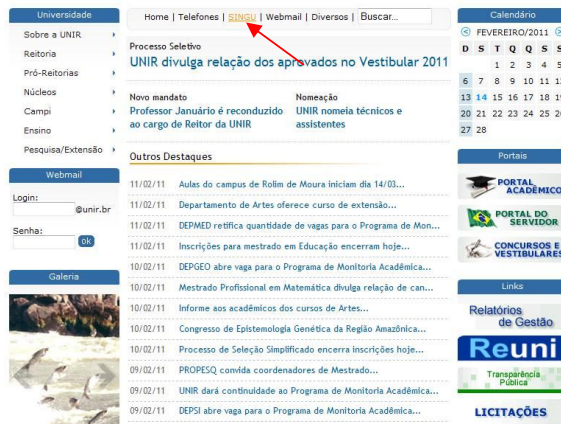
Universidade
Sobre a UNIR
Reitoria
Pró-Reitorias
Núcleos
Campi
Ensino
Pesquisa/Extensão

Webmail
Login:
@unir.br
Senha:
ok

Galeria

Home | Telefones | SINGU | Webmail | Diversos | Buscar...

Processo Seletivo
UNIR divulga relação dos aprovados no Vestibular 2011

Novo mandato
Professor Januário é reconduzido ao cargo de Reitor da UNIR

Nomeação
UNIR nomeia técnicos e assistentes

Outros Destaques

| | |
|---|---|
| 11/02/11 | Aulas do campus de Rolim de Moura iniciam dia 14/03... |
| 11/02/11 | Departamento de Artes oferece curso de extensão... |
| 11/02/11 | DEPMED retifica quantidade de vagas para o Programa de Mon... |
| 11/02/11 | Inscrições para mestrado em Educação encerram hoje... |
| 10/02/11 | DEPGEO abre vaga para o Programa de Monitoria Acadêmica... |
| 10/02/11 | Mestrado Profissional em Matemática divulga relação de can... |
| 10/02/11 | Informe aos acadêmicos dos cursos de Artes... |
| 10/02/11 | Congresso de Epistemologia Genética da Região Amazônica... |
| 10/02/11 | Processo de Seleção Simplificado encerra inscrições hoje... |
| 09/02/11 | PROPESQ convida coordenadores de Mestrado... |
| 09/02/11 | UNIR dará continuidade ao Programa de Monitoria Acadêmica... |
| 09/02/11 | DEPSI abre vaga para o Programa de Monitoria Acadêmica... |

Calendário
FEVEREIRO/2011
| D | S | T | Q | Q | S | S |
|---|---|---|---|---|---|---|
| | | 1 | 2 | 3 | 4 | 5 |
| 6 | 7 | 8 | 9 | 10 | 11 | 12 |
| 13 | 14 | 15 | 16 | 17 | 18 | 19 |
| 20 | 21 | 22 | 23 | 24 | 25 | 26 |
| 27 | 28 | | | | | |

Portais
PORTAL ACADÊMICO
PORTAL DO SERVIDOR
CONCURSOS E VESTIBULARES

Links
Relatórios de Gestão
Reuni
Transparência Pública
LICITAÇÕES